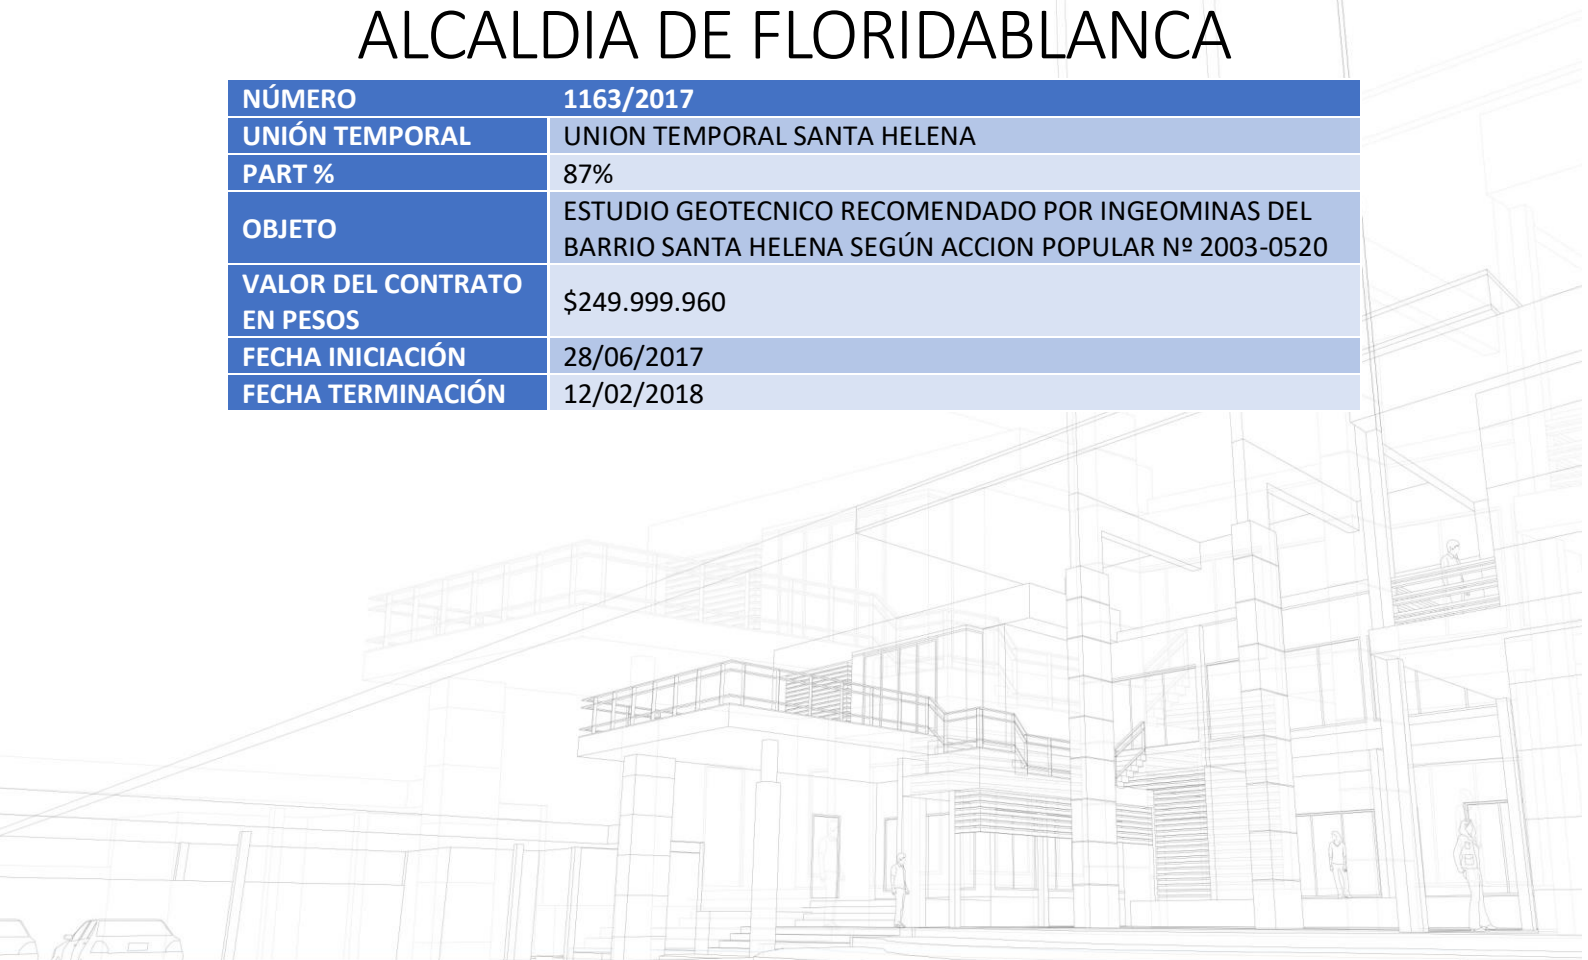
ALCALDIA DE FLORIDABLANCA

| NÚMERO | 1163/2017 |
|---|---|
| UNIÓN TEMPORAL | UNION TEMPORAL SANTA HELENA |
| PART % | 87% |
| OBJETO | ESTUDIO GEOTECNICO RECOMENDADO POR INGEOMINAS DEL BARRIO SANTA HELENA SEGÚN ACCION POPULAR Nº 2003-0520 |
| VALOR DEL CONTRATO EN PESOS | \$249.999.960 |
| FECHA INICIACIÓN | 28/06/2017 |
| FECHA TERMINACIÓN | 12/02/2018 |